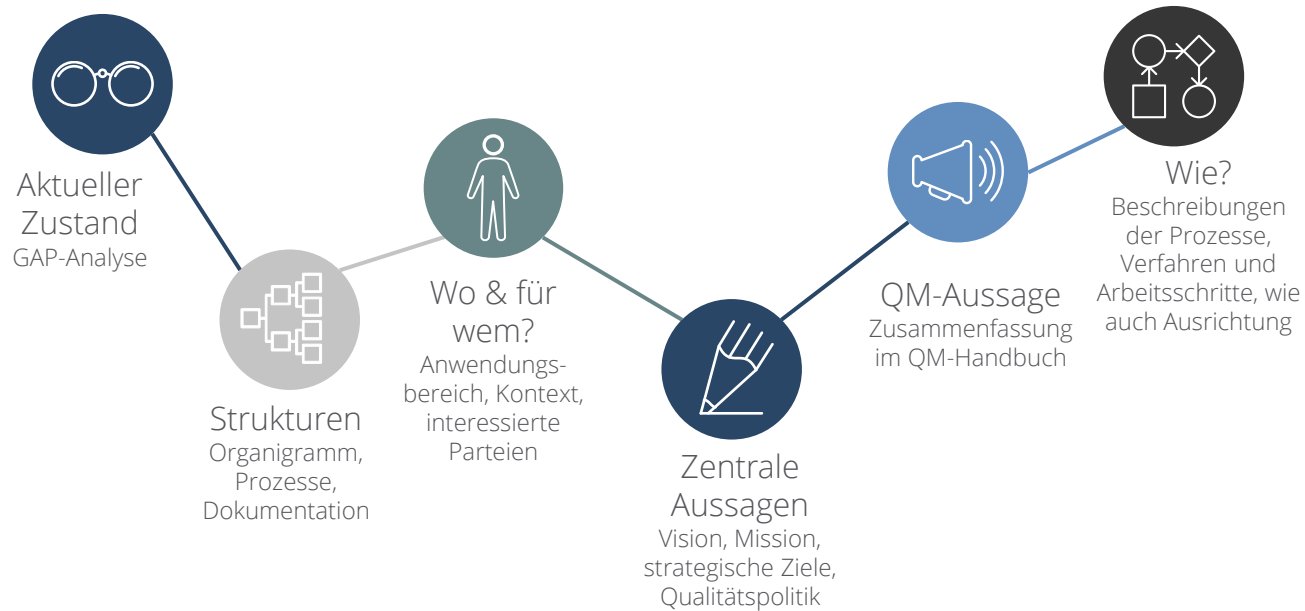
Aktueller Zustand
GAP-Analyse

Strukturen
Organigramm, Prozesse, Dokumentation

Wo & für wem?
Anwendungsbereich, Kontext, interessierte Parteien

Zentrale Aussagen
Vision, Mission, strategische Ziele, Qualitätspolitik

QM-Aussage
Zusammenfassung im QM-Handbuch

Wie?
Beschreibungen der Prozesse, Verfahren und Arbeitsschritte, wie auch Ausrichtung